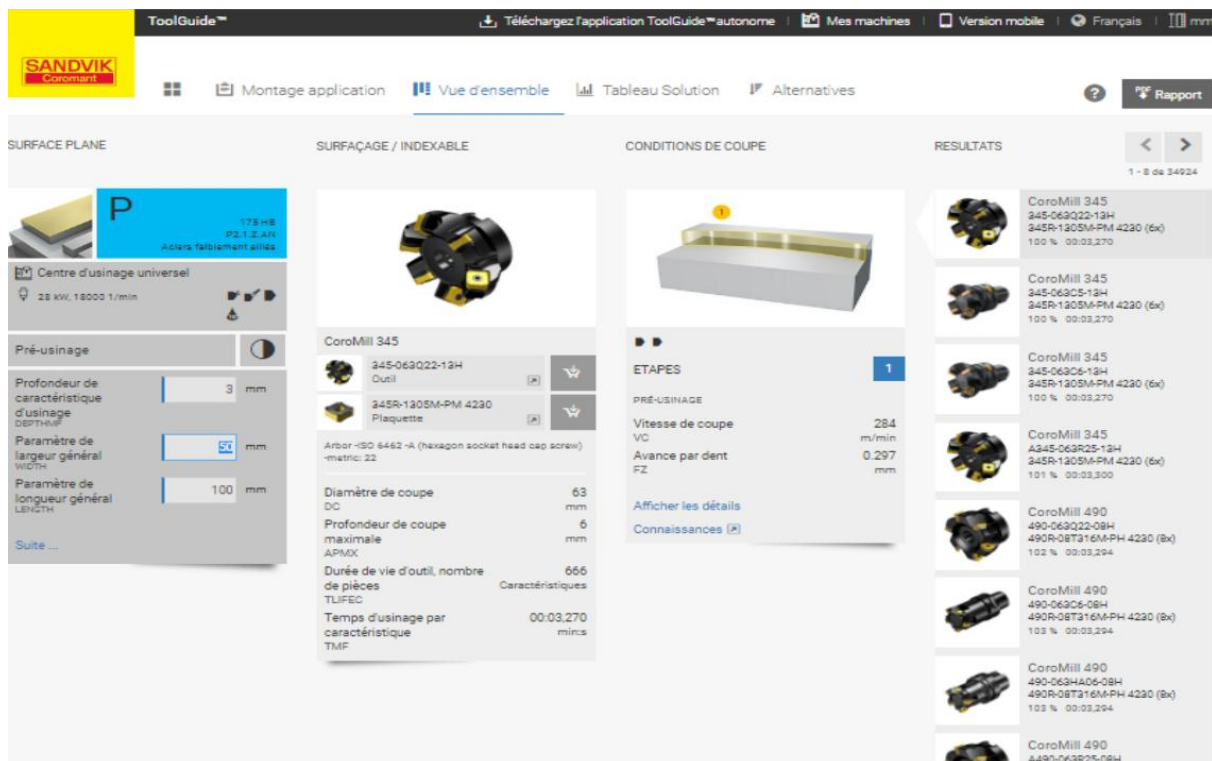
SANDVIK
Coromant

ToolGuide™

Téléchargez l'application ToolGuide™autonome | Mes machines | Version mobile | Français | mm

Montage application   Vue d'ensemble   Tableau Solution   Alternatives

Rapport

SURFACE PLANE

P
175 HB
P2.1.Z.AN
Aciers faiblement alliés

Centre d'usinage universel
28 kW, 18000 1/min

Pré-usinage

Profondeur de caractéristique d'usinage
DEPTHMF
3 mm

Paramètre de largeur général
WIDTH
50 mm

Paramètre de longueur général
LENGTH
100 mm

Suite ...

SURFAÇAGE / INDEXABLE

CoroMill 345

345-063Q22-13H
Outil

345R-1305M-PM 4230
Plaquette

Arbor -ISO 6462 -A (hexagon socket head cap screw) -metric: 22

| Diamètre de coupe DC | 63 mm |
|---|---|
| Profondeur de coupe maximale APMX | 6 mm |
| Durée de vie d'outil, nombre de pièces TLIFEC | 666 Caractéristiques |
| Temps d'usinage par caractéristique TMF | 00:03,270 min:s |

CONDITIONS DE COUPE

1

ETAPES 1

PRÉ-USINAGE

| Vitesse de coupe VC | 284 m/min |
|---|---|
| Avance par dent FZ | 0.297 mm |

Afficher les détails
Connaissances

RESULTATS

1 - 8 de 34924

CoroMill 345
345-063Q22-13H
345R-1305M-PM 4230 (6x)
100 % 00:03,270

CoroMill 345
345-063C5-13H
345R-1305M-PM 4230 (6x)
100 % 00:03,270

CoroMill 345
345-063C6-13H
345R-1305M-PM 4230 (6x)
100 % 00:03,270

CoroMill 345
A345-063R25-13H
345R-1305M-PM 4230 (6x)
101 % 00:03,300

CoroMill 490
490-063Q22-08H
490R-08T316M-PH 4230 (8x)
102 % 00:03,294

CoroMill 490
490-063C6-08H
490R-08T316M-PH 4230 (8x)
103 % 00:03,294

CoroMill 490
490-063HA06-08H
490R-08T316M-PH 4230 (8x)
103 % 00:03,294

CoroMill 490
A490-063R25-08H